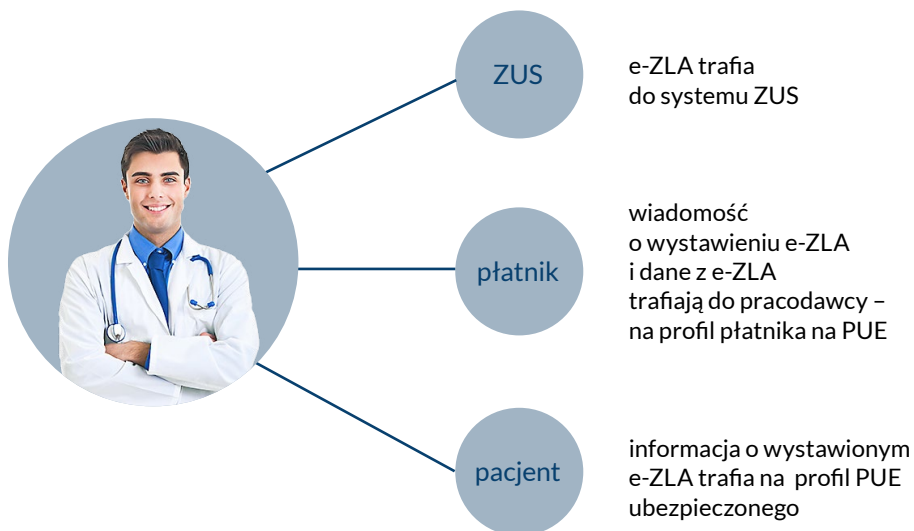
ZUS

e-ZLA trafia do systemu ZUS

płatnik

wiadomość o wystawieniu e-ZLA i dane z e-ZLA trafiają do pracodawcy – na profil płatnika na PUE

pacjent

informacja o wystawionym e-ZLA trafia na profil PUE ubezpieczonego